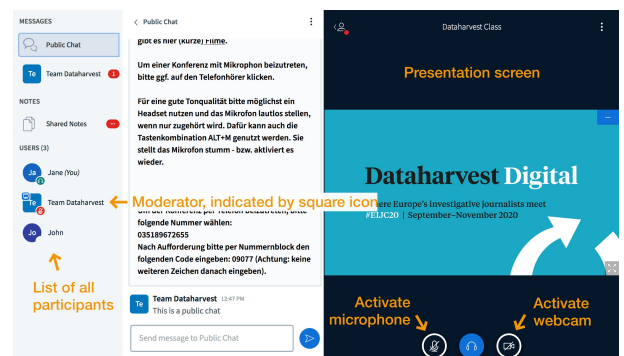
MESSAGES

Public Chat

Te Team Dataharvest 1

NOTES

Shared Notes

USERS (3)

Ja Jane (You)

Te Team Dataharvest

Jo John

List of all participants

Public Chat

gibt es hier (kurze) Filme.

Um einer Konferenz mit Mikrophon beizutreten, bitte ggf. auf den Telefonhörer klicken.

Für eine gute Tonqualität bitte möglichst ein Headset nutzen und das Mikrofon lautlos stellen, wenn nur zugehört wird. Dafür kann auch die Tastenkombination ALT+M genutzt werden. Sie stellt das Mikrofon stumm - bzw. aktiviert es wieder.

Moderator, indicated by square icon

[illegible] der Konferenz per Telefon beizutreten, bitte folgende Nummer wählen: 035189672655
Nach Aufforderung bitte per Nummernblock den folgenden Code eingeben: 09077 (Achtung: keine weiteren Zeichen danach eingeben).

Te Team Dataharvest 12:47 PM
This is a public chat

Send message to Public Chat

Dataharvest Class

Presentation screen

Dataharvest Digital
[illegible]ere Europe's investigative journalists meet
#EIJC20 | September–November 2020

Activate microphone

Activate webcam